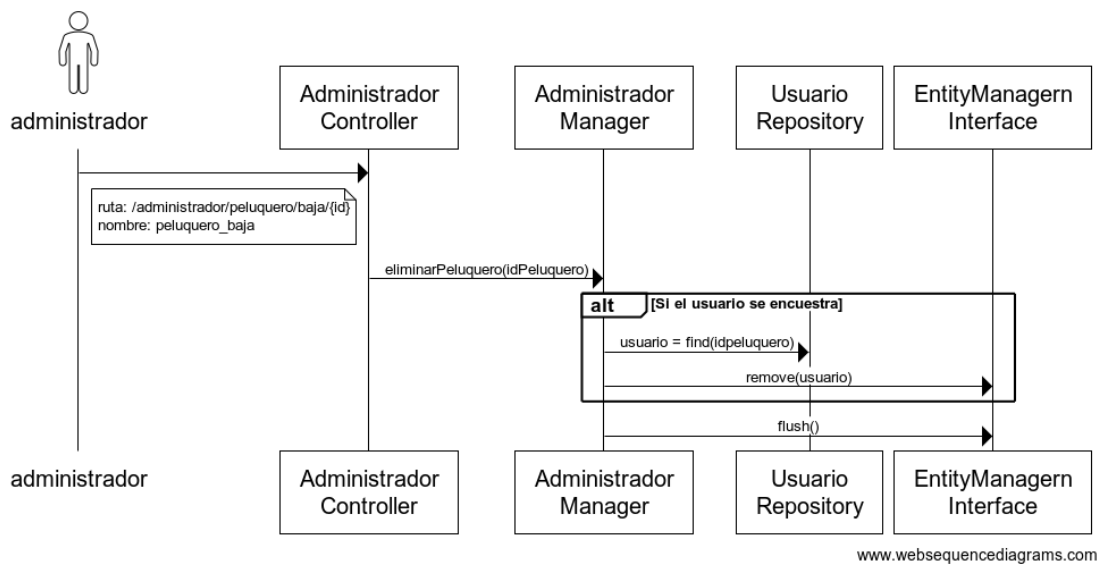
administrador

Administrador Controller

Administrador Manager

Usuario Repository

EntityManagern Interface

ruta: /administrador/peluquero/baja/{id}
nombre: peluquero_baja

eliminarPeluquero(idPeluquero)

alt [Si el usuario se encuestra]

usuario = find(idpeluquero)

remove(usuario)

flush()

administrador

Administrador Controller

Administrador Manager

Usuario Repository

EntityManagern Interface

www.websequencediagrams.com